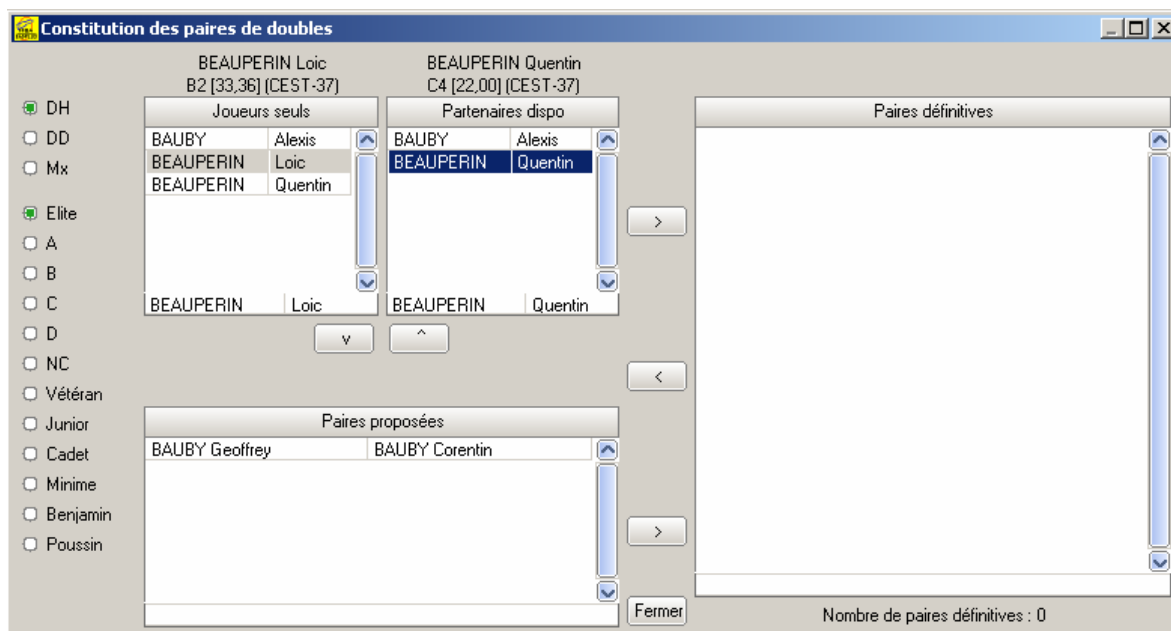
Constitution des paires de doubles

BEAUPERIN Loic
B2 [33,36] (CEST-37)

BEAUPERIN Quentin
C4 [22,00] (CEST-37)

DH
DD
Mx

Elite
A
B
C
D
NC
Vétéran
Junior
Cadet
Minime
Benjamin
Poussin

| Joueurs seuls | |
|---|---|
| BAUBY | Alexis |
| BEAUPERIN | Loic |
| BEAUPERIN | Quentin |

BEAUPERIN Loic

| Partenaires dispo | |
|---|---|
| BAUBY | Alexis |
| BEAUPERIN | Quentin |

BEAUPERIN Quentin

v ^

>

<

Paires définitives

Paires proposées

| BAUBY Geoffrey | BAUBY Corentin |
|---|---|

>

Fermer

Nombre de paires définitives : 0